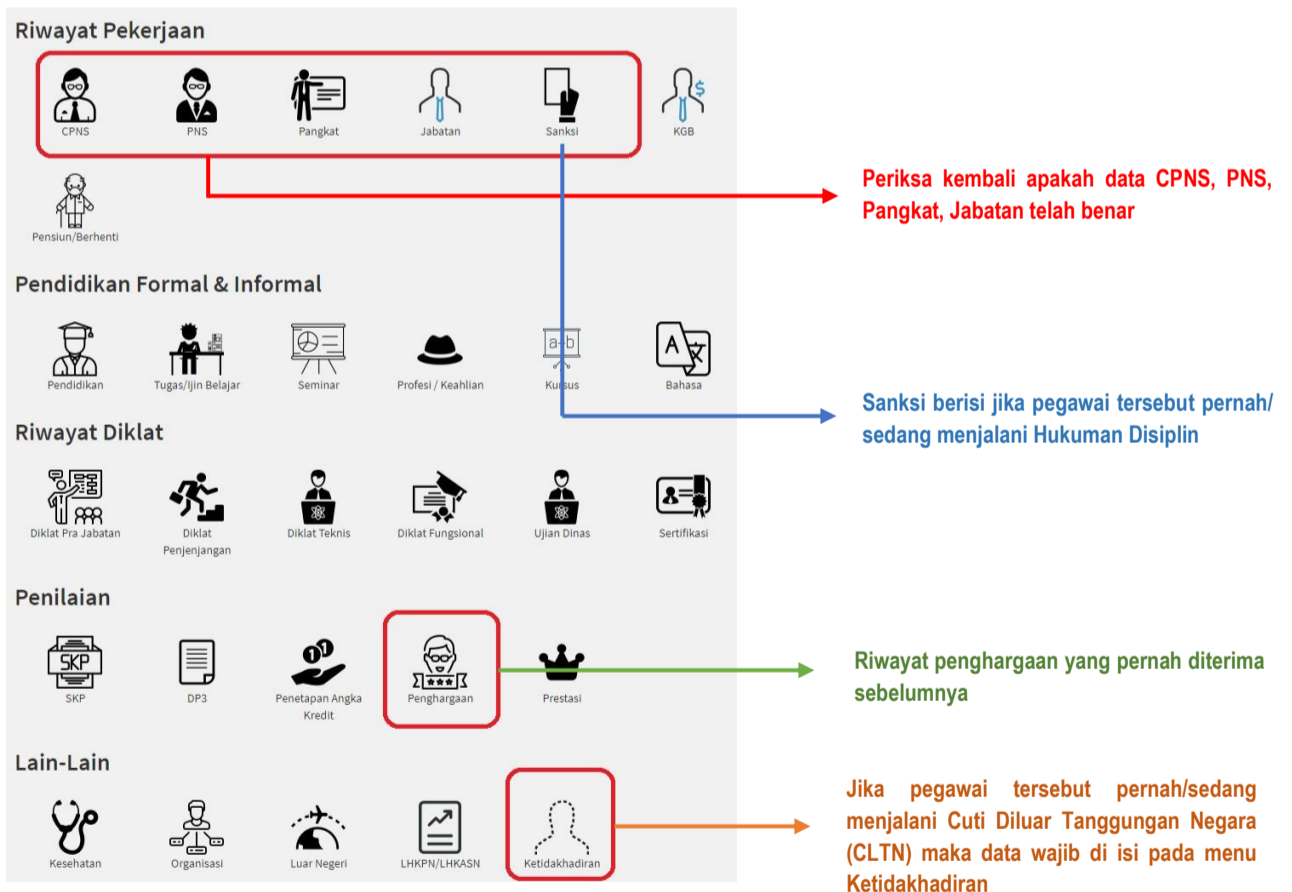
Riwayat Pekerjaan

CPNS PNS Pangkat Jabatan Sanksi KGB

Pensiun/Berhenti

Periksa kembali apakah data CPNS, PNS, Pangkat, Jabatan telah benar

Pendidikan Formal & Informal

Pendidikan Tugas/Ijin Belajar Seminar Profesi / Keahlian Kursus Bahasa

a-b

Sanksi berisi jika pegawai tersebut pernah/ sedang menjalani Hukuman Disiplin

Riwayat Diklat

Diklat Pra Jabatan Diklat Penjenjangan Diklat Teknis Diklat Fungsional Ujian Dinas Sertifikasi

Penilaian

SKP

SKP DP3 Penetapan Angka Kredit Penghargaan Prestasi

Riwayat penghargaan yang pernah diterima sebelumnya

Lain-Lain

Kesehatan Organisasi Luar Negeri LHKPN/LHKASN Ketidakhadiran

Jika pegawai tersebut pernah/sedang menjalani Cuti Diluar Tanggungan Negara (CLTN) maka data wajib di isi pada menu Ketidakhadiran